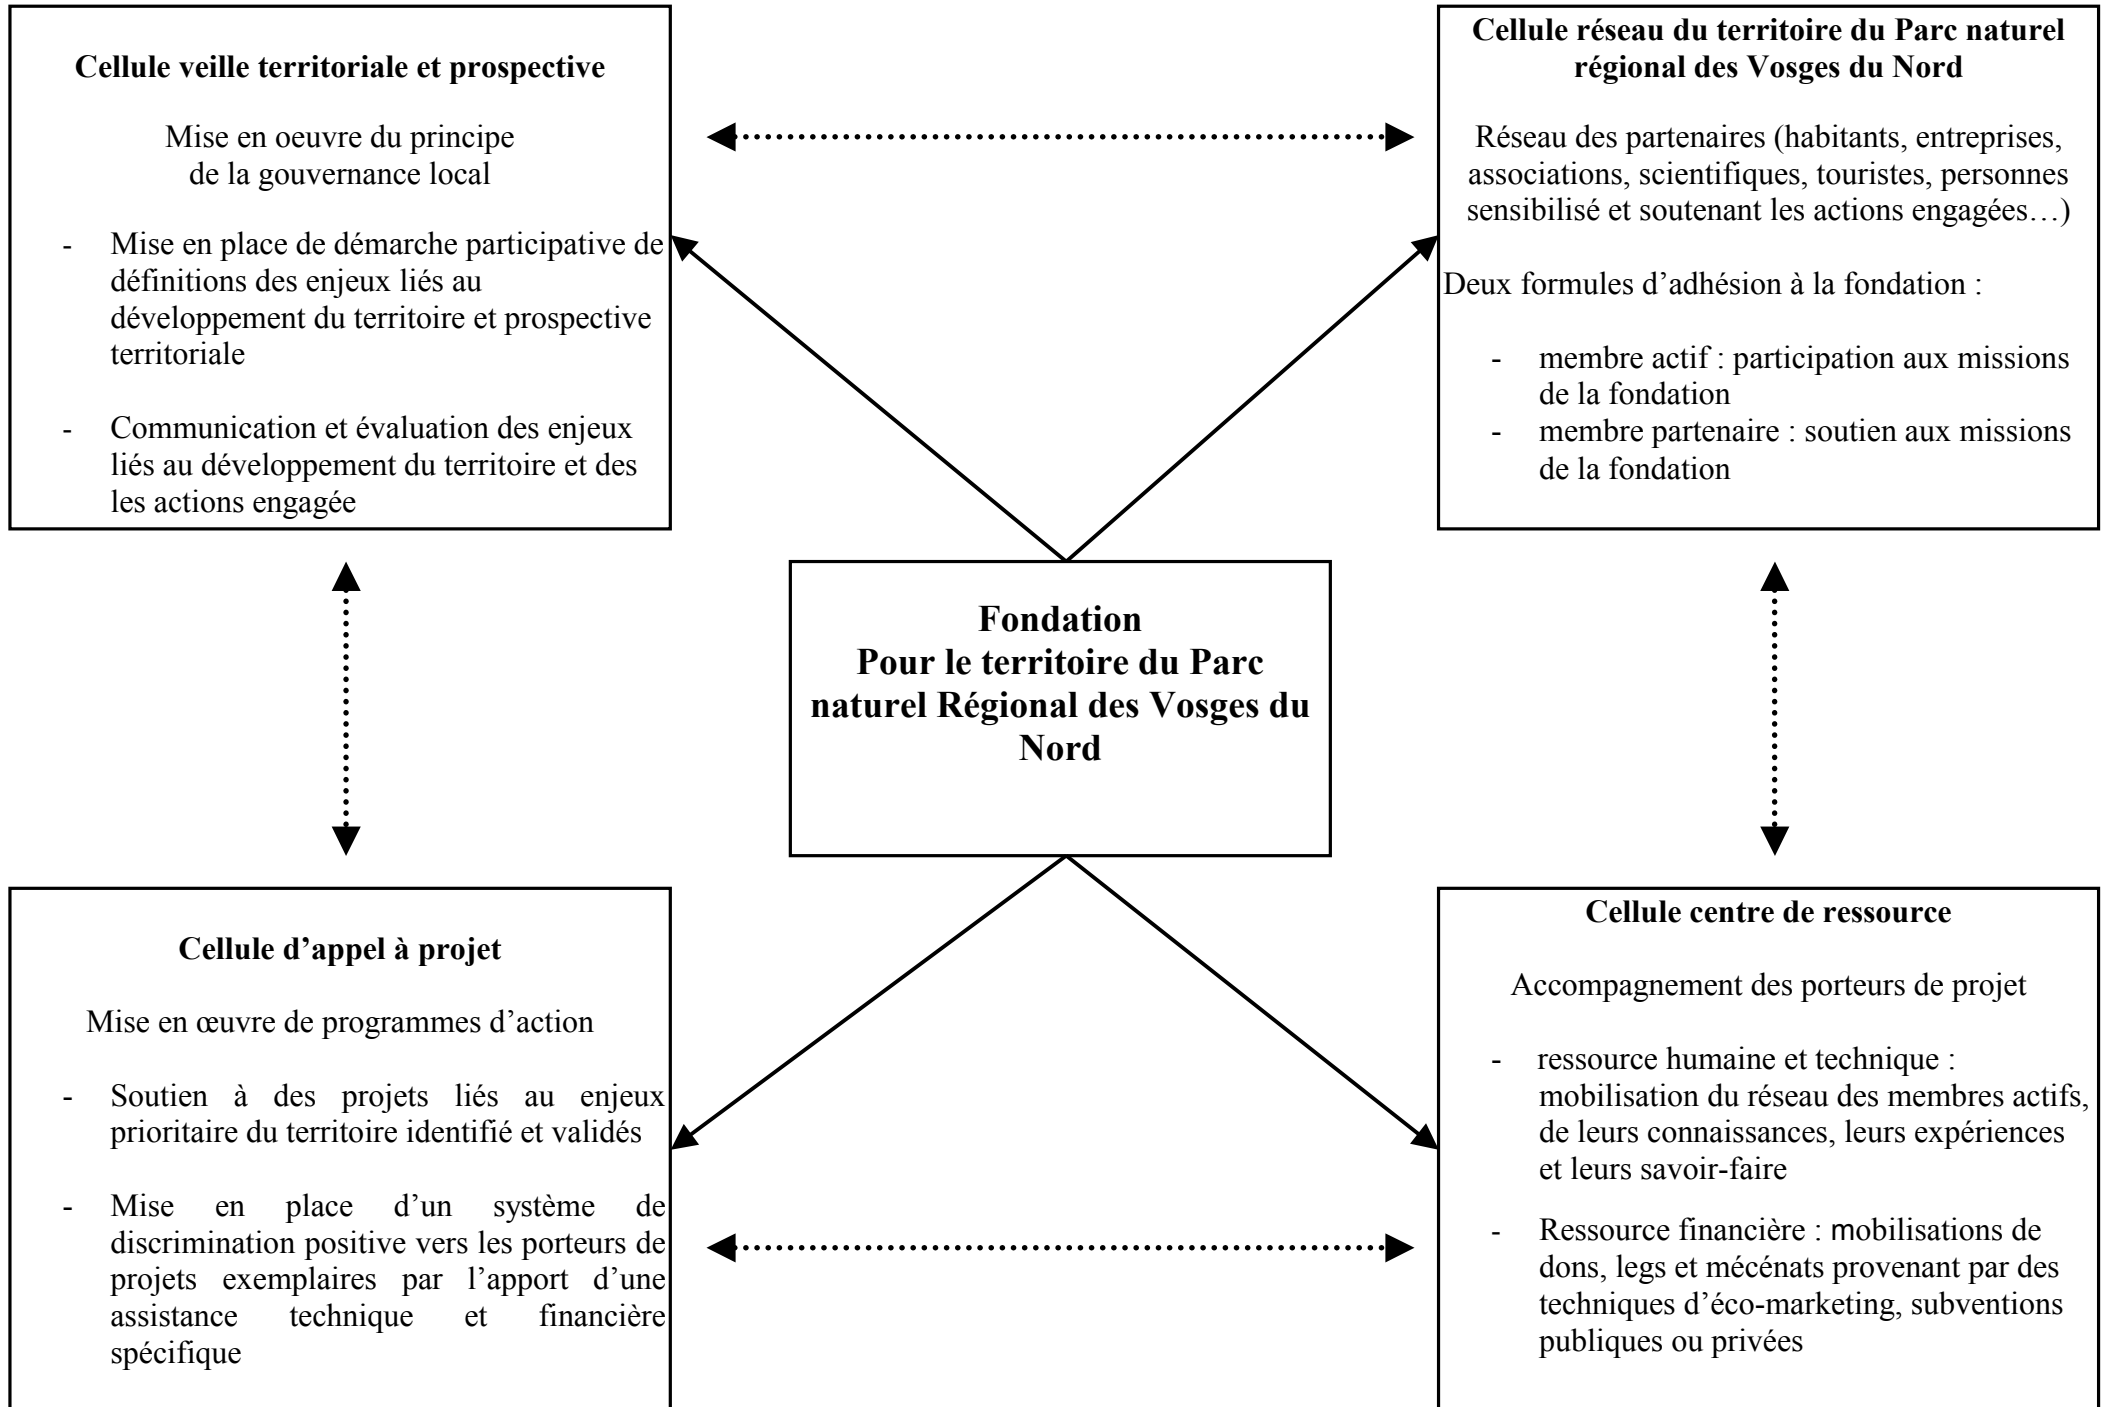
**Cellule veille territoriale et prospective**

Mise en oeuvre du principe de la gouvernance local

- Mise en place de démarche participative de définitions des enjeux liés au développement du territoire et prospective territoriale

- Communication et évaluation des enjeux liés au développement du territoire et des les actions engagée

**Cellule réseau du territoire du Parc naturel régional des Vosges du Nord**

Réseau des partenaires (habitants, entreprises, associations, scientifiques, touristes, personnes sensibilisé et soutenant les actions engagées…)

Deux formules d'adhésion à la fondation :

- membre actif : participation aux missions de la fondation
- membre partenaire : soutien aux missions de la fondation

**Fondation Pour le territoire du Parc naturel Régional des Vosges du Nord**

**Cellule d'appel à projet**

Mise en œuvre de programmes d'action

- Soutien à des projets liés au enjeux prioritaire du territoire identifié et validés

- Mise en place d'un système de discrimination positive vers les porteurs de projets exemplaires par l'apport d'une assistance technique et financière spécifique

**Cellule centre de ressource**

Accompagnement des porteurs de projet

- ressource humaine et technique : mobilisation du réseau des membres actifs, de leurs connaissances, leurs expériences et leurs savoir-faire

- Ressource financière : mobilisations de dons, legs et mécénats provenant par des techniques d'éco-marketing, subventions publiques ou privées